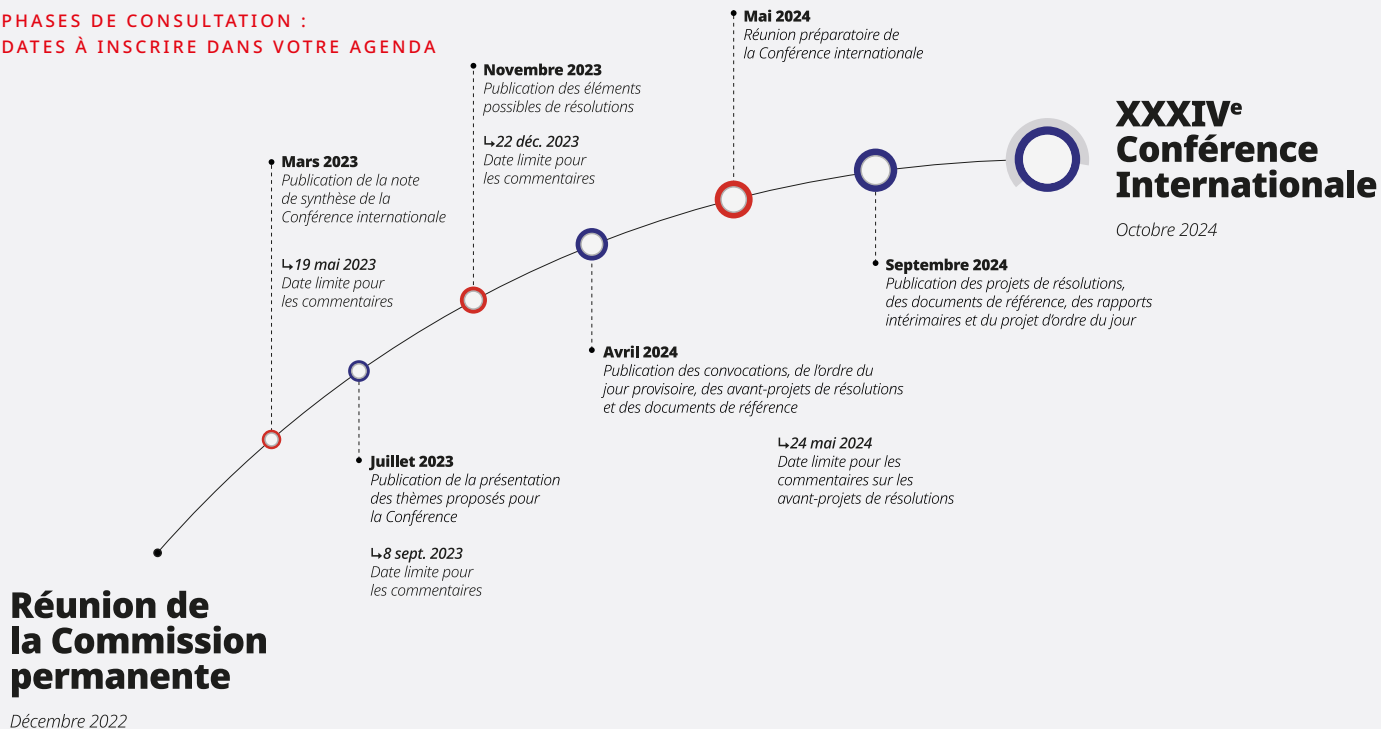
PHASES DE CONSULTATION : DATES À INSCRIRE DANS VOTRE AGENDA

Réunion de la Commission permanente

Décembre 2022

Mars 2023
Publication de la note de synthèse de la Conférence internationale

↳19 mai 2023
Date limite pour les commentaires

Juillet 2023
Publication de la présentation des thèmes proposés pour la Conférence

↳8 sept. 2023
Date limite pour les commentaires

Novembre 2023
Publication des éléments possibles de résolutions

↳22 déc. 2023
Date limite pour les commentaires

Avril 2024
Publication des convocations, de l'ordre du jour provisoire, des avant-projets de résolutions et des documents de référence

↳24 mai 2024
Date limite pour les commentaires sur les avant-projets de résolutions

Mai 2024
Réunion préparatoire de la Conférence internationale

Septembre 2024
Publication des projets de résolutions, des documents de référence, des rapports intérimaires et du projet d'ordre du jour

XXXIV$^{e}$ Conférence Internationale

Octobre 2024